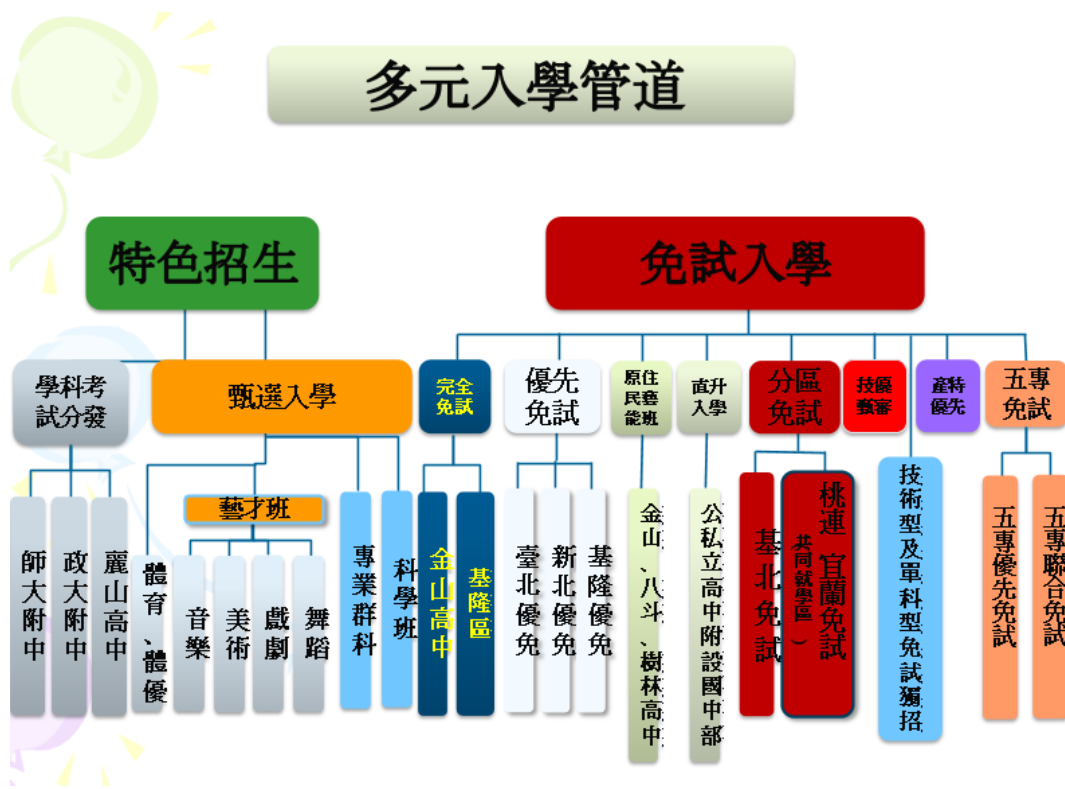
多元入學管道

特色招生

學科考試分發

師大附中

政大附中

麗山高中

甄選入學

體育、體優

藝才班

音樂

美術

戲劇

舞蹈

專業群科

科學班

免試入學

完全免試

金山高中

基隆區

優先免試

臺北優免

新北優免

基隆優免

原住民藝能班

金山、八斗、樹林高中

直升入學

公私立高中附設國中部

分區免試

基北免試

桃連 宜蘭免試（共同就學區）

技優甄審

技術型及單科型免試獨招

產特優先

五專免試

五專優先免試

五專聯合免試